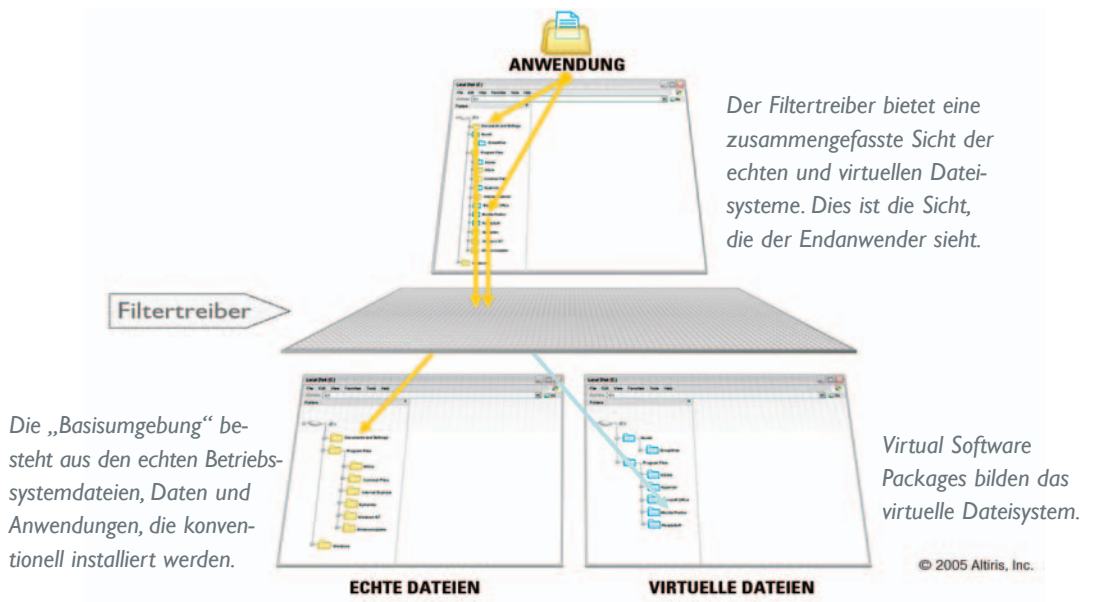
ANWENDUNG

Der Filtertreiber bietet eine zusammengefasste Sicht der echten und virtuellen Dateisysteme. Dies ist die Sicht, die der Endanwender sieht.

Filtertreiber

Die „Basisumgebung" besteht aus den echten Betriebssystemdateien, Daten und Anwendungen, die konventionell installiert werden.

Virtual Software Packages bilden das virtuelle Dateisystem.

© 2005 Altiris, Inc.

ECHTE DATEIEN

VIRTUELLE DATEIEN